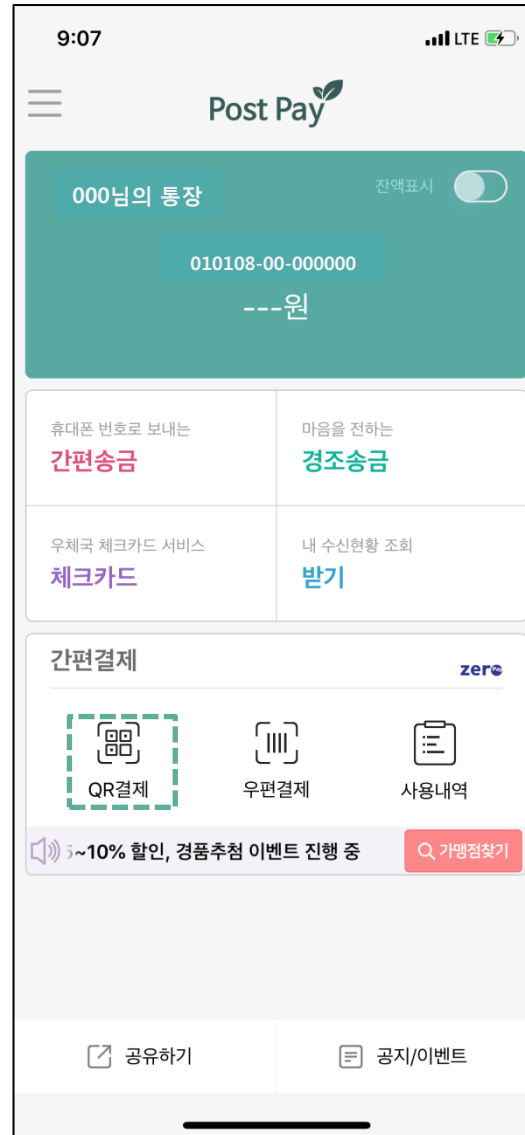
9:07
LTE

Post Pay

000님의 통장
잔액표시
010108-00-000000
---원

휴대폰 번호로 보내는
간편송금

마음을 전하는
경조송금

우체국 체크카드 서비스
체크카드

내 수신현황 조회
받기

간편결제
zero

QR결제
우편결제
사용내역

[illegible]~10% 할인, 경품추첨 이벤트 진행 중
가맹점찾기

공유하기
공지/이벤트